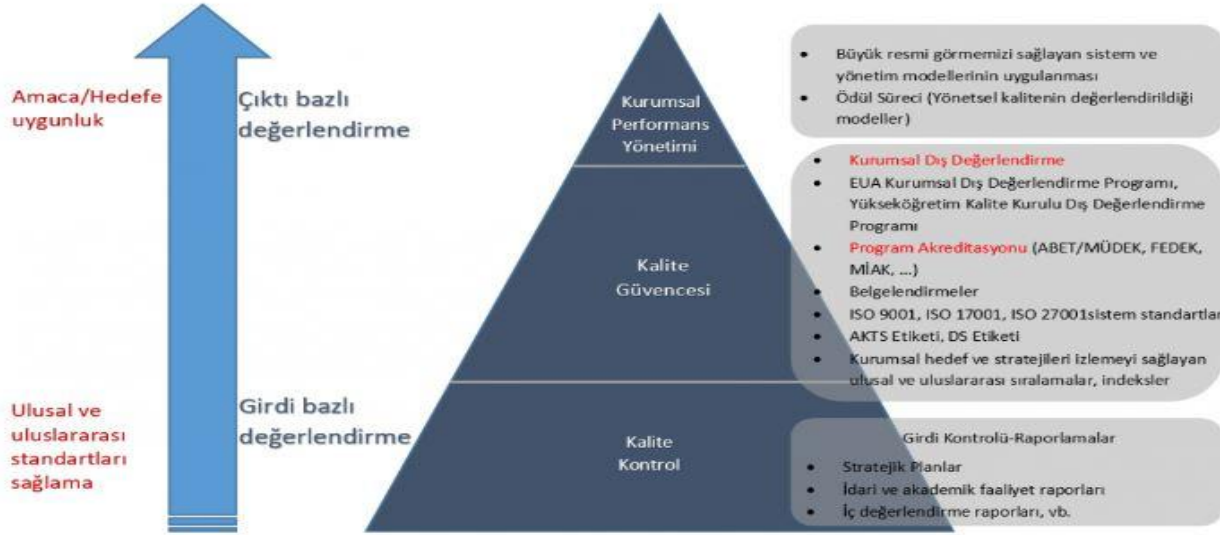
Amaca/Hedefe uygunluk

Çıktı bazlı değerlendirme

Ulusal ve uluslararası standartları sağlama

Girdi bazlı değerlendirme

Kurumsal Performans Yönetimi

Kalite Güvencesi

Kalite Kontrol

- Büyük resmi görmemizi sağlayan sistem ve yönetim modellerinin uygulanması
- Ödül Süreci (Yönetsel kalitenin değerlendirildiği modeller)

- Kurumsal Dış Değerlendirme
- EUA Kurumsal Dış Değerlendirme Programı, Yükseköğretim Kalite Kurulu Dış Değerlendirme Programı
- Program Akreditasyonu (ABET/MÜDEK, FEDEK, MİAK, ...)
- Belgelendirmeler
- ISO 9001, ISO 17001, ISO 27001sistem standartları
- AKTS Etiketi, DS Etiketi
- Kurumsal hedef ve stratejileri izlemeyi sağlayan ulusal ve uluslararası sıralamalar, indeksler

Girdi Kontrolü-Raporlamalar
- Stratejik Planlar
- İdari ve akademik faaliyet raporları
- İç değerlendirme raporları, vb.